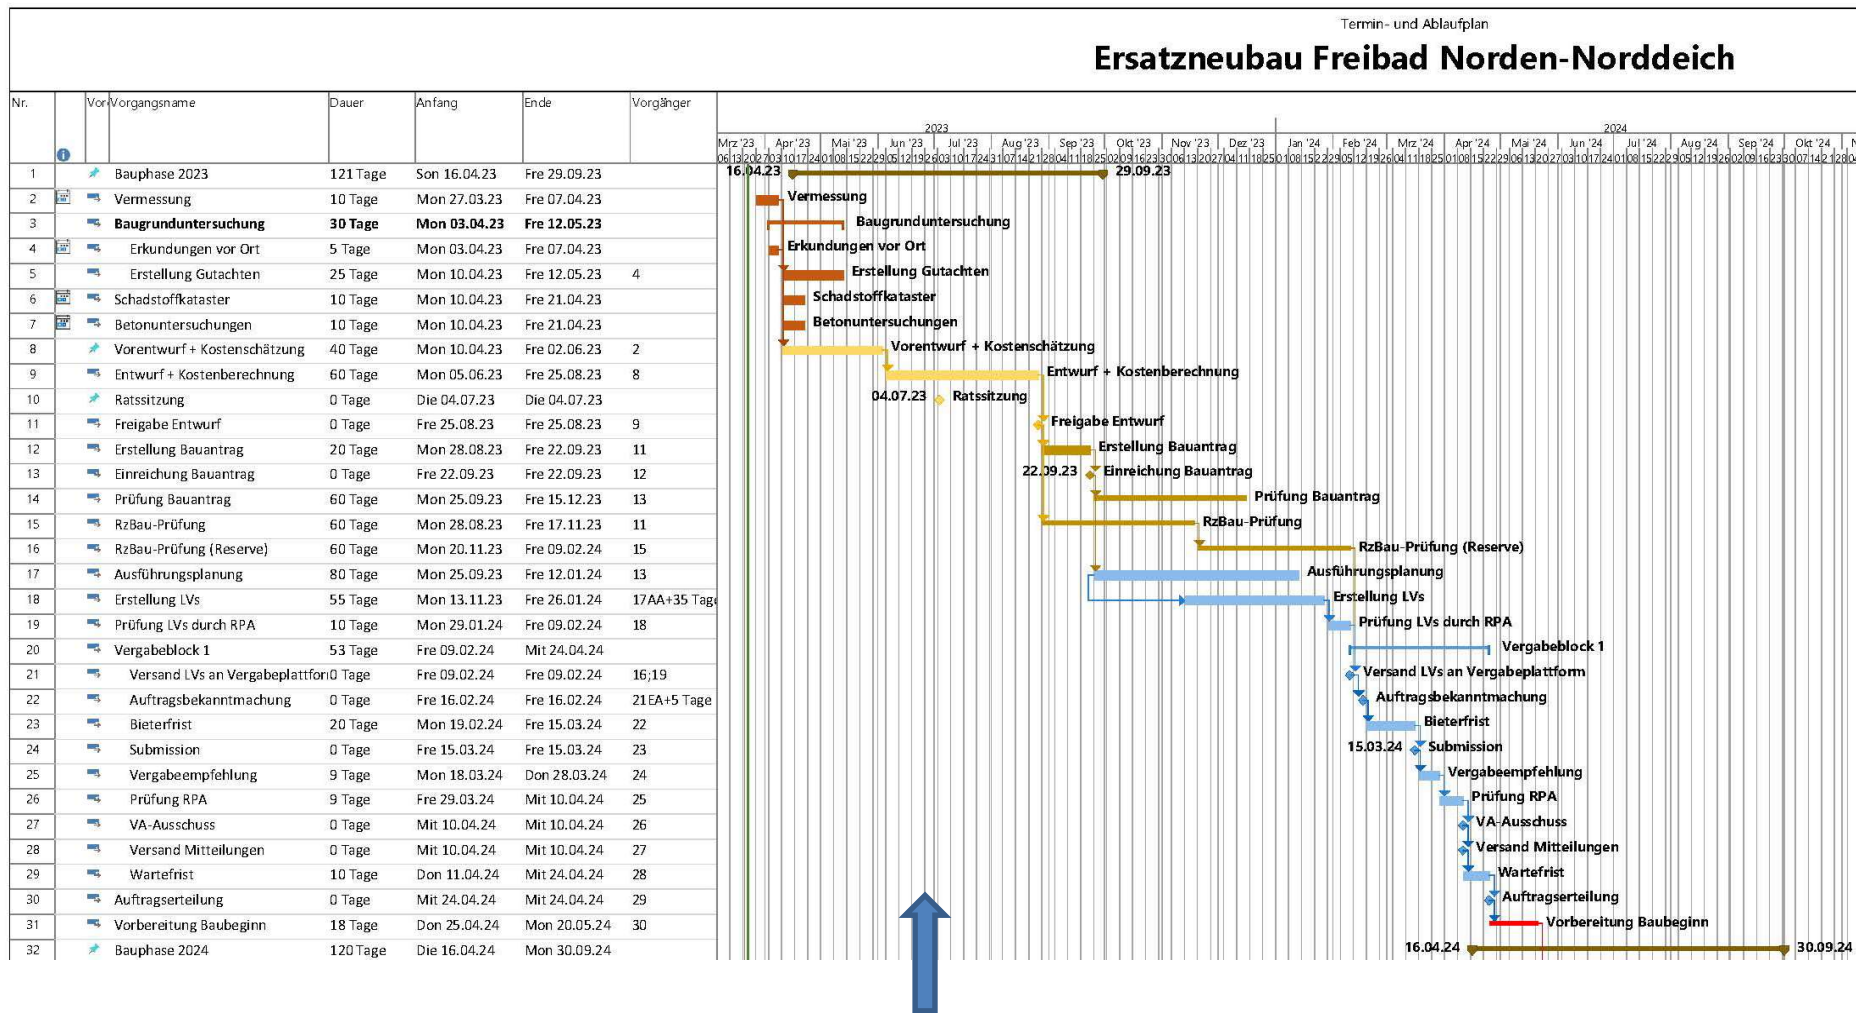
Termin- und Ablaufplan

Ersatzneubau Freibad Norden-Norddeich

| Nr. | Vor | Vorgangsname | Dauer | Anfang | Ende | Vorgänger |
|---|---|---|---|---|---|---|
| 1 | | Bauphase 2023 | 121 Tage | Son 16.04.23 | Fre 29.09.23 | |
| 2 | | Vermessung | 10 Tage | Mon 27.03.23 | Fre 07.04.23 | |
| 3 | | Baugrunduntersuchung | 30 Tage | Mon 03.04.23 | Fre 12.05.23 | |
| 4 | | Erkundungen vor Ort | 5 Tage | Mon 03.04.23 | Fre 07.04.23 | |
| 5 | | Erstellung Gutachten | 25 Tage | Mon 10.04.23 | Fre 12.05.23 | 4 |
| 6 | | Schadstoffkataster | 10 Tage | Mon 10.04.23 | Fre 21.04.23 | |
| 7 | | Betonuntersuchungen | 10 Tage | Mon 10.04.23 | Fre 21.04.23 | |
| 8 | | Vorentwurf + Kostenschätzung | 40 Tage | Mon 10.04.23 | Fre 02.06.23 | 2 |
| 9 | | Entwurf + Kostenberechnung | 60 Tage | Mon 05.06.23 | Fre 25.08.23 | 8 |
| 10 | | Ratssitzung | 0 Tage | Die 04.07.23 | Die 04.07.23 | |
| 11 | | Freigabe Entwurf | 0 Tage | Fre 25.08.23 | Fre 25.08.23 | 9 |
| 12 | | Erstellung Bauantrag | 20 Tage | Mon 28.08.23 | Fre 22.09.23 | 11 |
| 13 | | Einreichung Bauantrag | 0 Tage | Fre 22.09.23 | Fre 22.09.23 | 12 |
| 14 | | Prüfung Bauantrag | 60 Tage | Mon 25.09.23 | Fre 15.12.23 | 13 |
| 15 | | RzBau-Prüfung | 60 Tage | Mon 28.08.23 | Fre 17.11.23 | 11 |
| 16 | | RzBau-Prüfung (Reserve) | 60 Tage | Mon 20.11.23 | Fre 09.02.24 | 15 |
| 17 | | Ausführungsplanung | 80 Tage | Mon 25.09.23 | Fre 12.01.24 | 13 |
| 18 | | Erstellung LVs | 55 Tage | Mon 13.11.23 | Fre 26.01.24 | 17AA+35 Tage |
| 19 | | Prüfung LVs durch RPA | 10 Tage | Mon 29.01.24 | Fre 09.02.24 | 18 |
| 20 | | Vergabeblock 1 | 53 Tage | Fre 09.02.24 | Mit 24.04.24 | |
| 21 | | Versand LVs an Vergabeplattfor | 0 Tage | Fre 09.02.24 | Fre 09.02.24 | 16;19 |
| 22 | | Auftragsbekanntmachung | 0 Tage | Fre 16.02.24 | Fre 16.02.24 | 21EA+5 Tage |
| 23 | | Bieterfrist | 20 Tage | Mon 19.02.24 | Fre 15.03.24 | 22 |
| 24 | | Submission | 0 Tage | Fre 15.03.24 | Fre 15.03.24 | 23 |
| 25 | | Vergabeempfehlung | 9 Tage | Mon 18.03.24 | Don 28.03.24 | 24 |
| 26 | | Prüfung RPA | 9 Tage | Fre 29.03.24 | Mit 10.04.24 | 25 |
| 27 | | VA-Ausschuss | 0 Tage | Mit 10.04.24 | Mit 10.04.24 | 26 |
| 28 | | Versand Mitteilungen | 0 Tage | Mit 10.04.24 | Mit 10.04.24 | 27 |
| 29 | | Wartefrist | 10 Tage | Don 11.04.24 | Mit 24.04.24 | 28 |
| 30 | | Auftragserteilung | 0 Tage | Mit 24.04.24 | Mit 24.04.24 | 29 |
| 31 | | Vorbereitung Baubeginn | 18 Tage | Don 25.04.24 | Mon 20.05.24 | 30 |
| 32 | | Bauphase 2024 | 120 Tage | Die 16.04.24 | Mon 30.09.24 | |

2023 2024
Mrz '23 Apr '23 Mai '23 Jun '23 Jul '23 Aug '23 Sep '23 Okt '23 Nov '23 Dez '23 Jan '24 Feb '24 Mrz '24 Apr '24 Mai '24 Jun '24 Jul '24 Aug '24 Sep '24 Okt '24

16.04.23 29.09.23
Vermessung
Baugrunduntersuchung
Erkundungen vor Ort
Erstellung Gutachten
Schadstoffkataster
Betonuntersuchungen
Vorentwurf + Kostenschätzung
Entwurf + Kostenberechnung
04.07.23 Ratssitzung
Freigabe Entwurf
Erstellung Bauantrag
22.09.23 Einreichung Bauantrag
Prüfung Bauantrag
RzBau-Prüfung
RzBau-Prüfung (Reserve)
Ausführungsplanung
Erstellung LVs
Prüfung LVs durch RPA
Vergabeblock 1
Versand LVs an Vergabeplattform
Auftragsbekanntmachung
Bieterfrist
15.03.24 Submission
Vergabeempfehlung
Prüfung RPA
VA-Ausschuss
Versand Mitteilungen
Wartefrist
Auftragserteilung
Vorbereitung Baubeginn
16.04.24 30.09.24